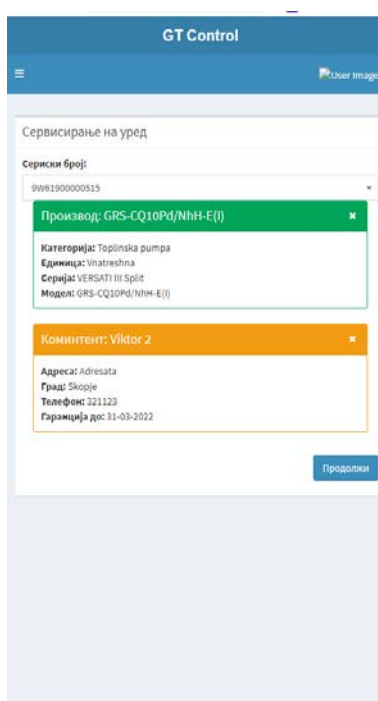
GT Control

≡

User Image

Сервисирање на уред

Сериски број:

9W61900000515

Производ: GRS-CQ10Pd/NhH-E(I)

×

Категорија: Toplinska pumpa
Единица: Vnatreshna
Серија: VERSATI III Split
Модел: GRS-CQ10Pd/NhH-E(I)

Коминтент: Viktor 2

×

Адреса: Adresata
Град: Skopje
Телефон: 321123
Гаранција до: 31-03-2022

Продолжи